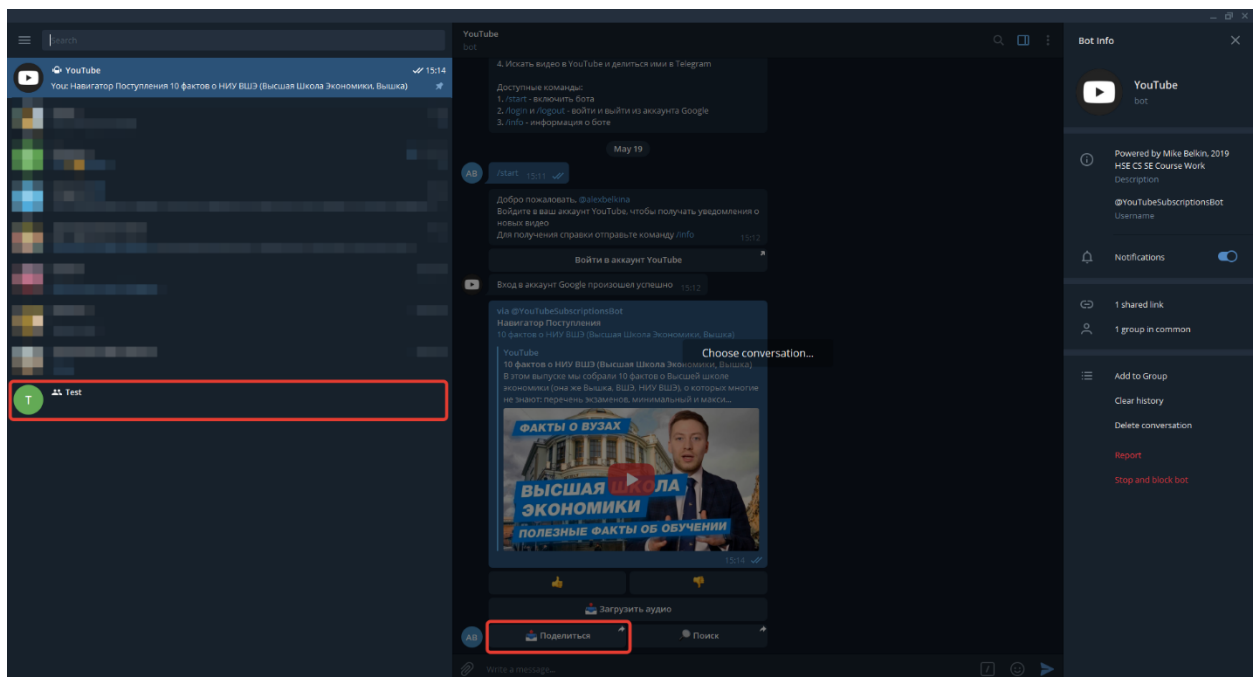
Search

YouTube 15:14
You: Навигатор Поступления 10 фактов о НИУ ВШЭ (Высшая Школа Экономики, Вышка)

T Test

YouTube
bot

4. Искать видео в YouTube и делиться ими в Telegram

Доступные команды:
1. /start - включить бота
2. /login и /logout - войти и выйти из аккаунта Google
3. /info - информация о боте

May 19

AB /start 15:11

Добро пожаловать, @alexbelkina
Войдите в ваш аккаунт YouTube, чтобы получать уведомления о новых видео
Для получения справки отправьте команду /info 15:12

Войти в аккаунт YouTube

Вход в аккаунт Google произошел успешно 15:12

via @YouTubeSubscriptionsBot
Навигатор Поступления
10 фактов о НИУ ВШЭ (Высшая Школа Экономики, Вышка)

YouTube
10 фактов о НИУ ВШЭ (Высшая Школа Экономики, Вышка)
В этом выпуске мы собрали 10 фактов о Высшей школе экономики (она же Вышка, ВШЭ, НИУ ВШЭ), о которых многие не знают: перечень экзаменов, минимальный и макси...

Choose conversation...

ФАКТЫ О ВУЗАХ
ВЫСШАЯ ШКОЛА ЭКОНОМИКИ
ПОЛЕЗНЫЕ ФАКТЫ ОБ ОБУЧЕНИИ

15:14

Загрузить аудио

AB Поделиться Поиск

Write a message...

Bot Info

YouTube
bot

Powered by Mike Belkin, 2019
HSE CS SE Course Work
Description

@YouTubeSubscriptionsBot
Username

Notifications

1 shared link
1 group in common

Add to Group
Clear history
Delete conversation
Report
Stop and block bot